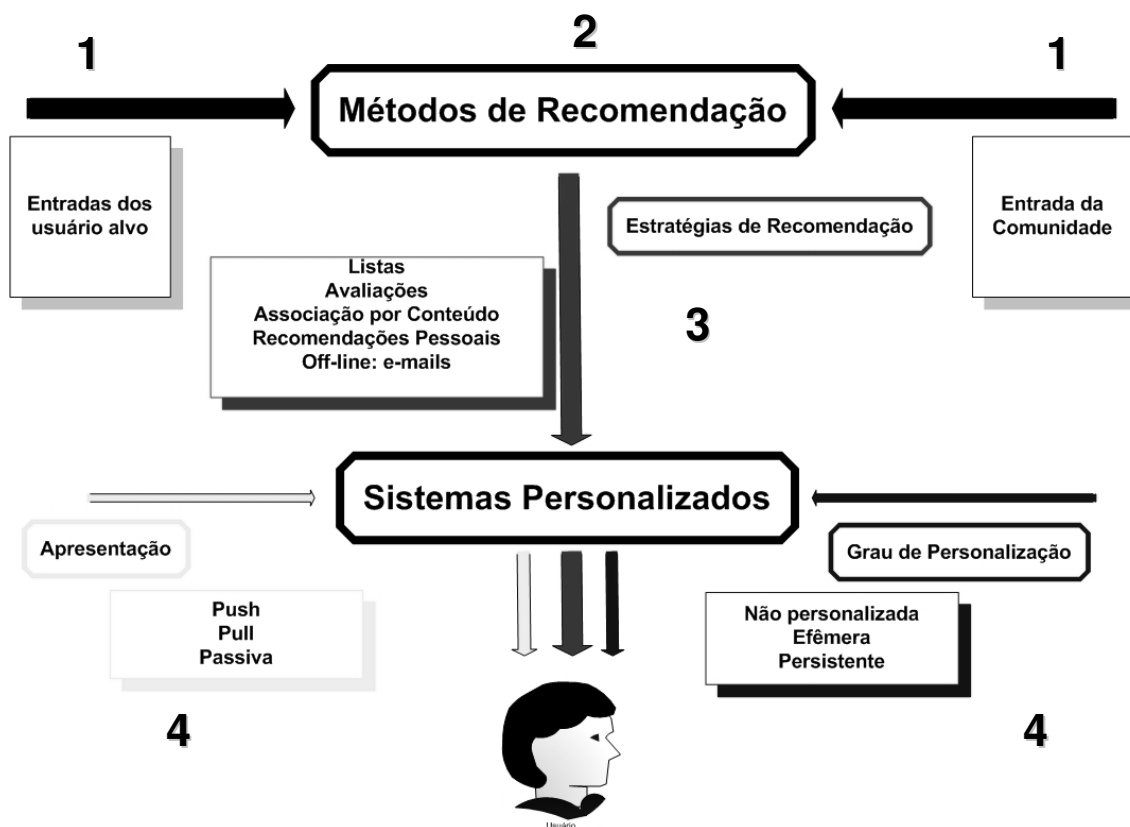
1

2

1

Métodos de Recomendação

Entradas dos usuário alvo

Estratégias de Recomendação

Entrada da Comunidade

Listas
Avaliações
Associação por Conteúdo
Recomendações Pessoais
Off-line: e-mails

3

Sistemas Personalizados

Apresentação

Grau de Personalização

Push
Pull
Passiva

Não personalizada
Efêmera
Persistente

4

4

Usuário